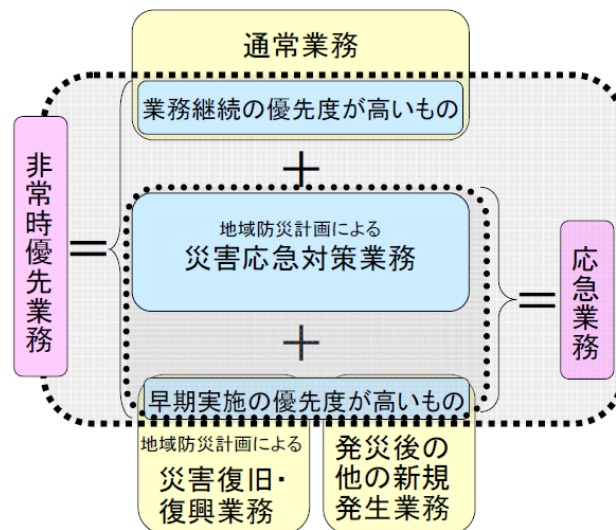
通常業務

業務継続の優先度が高いもの

非常時優先業務

＝

＋

地域防災計画による
災害応急対策業務

＝

応急業務

＋

早期実施の優先度が高いもの

地域防災計画による
災害復旧・復興業務

発災後の他の新規発生業務